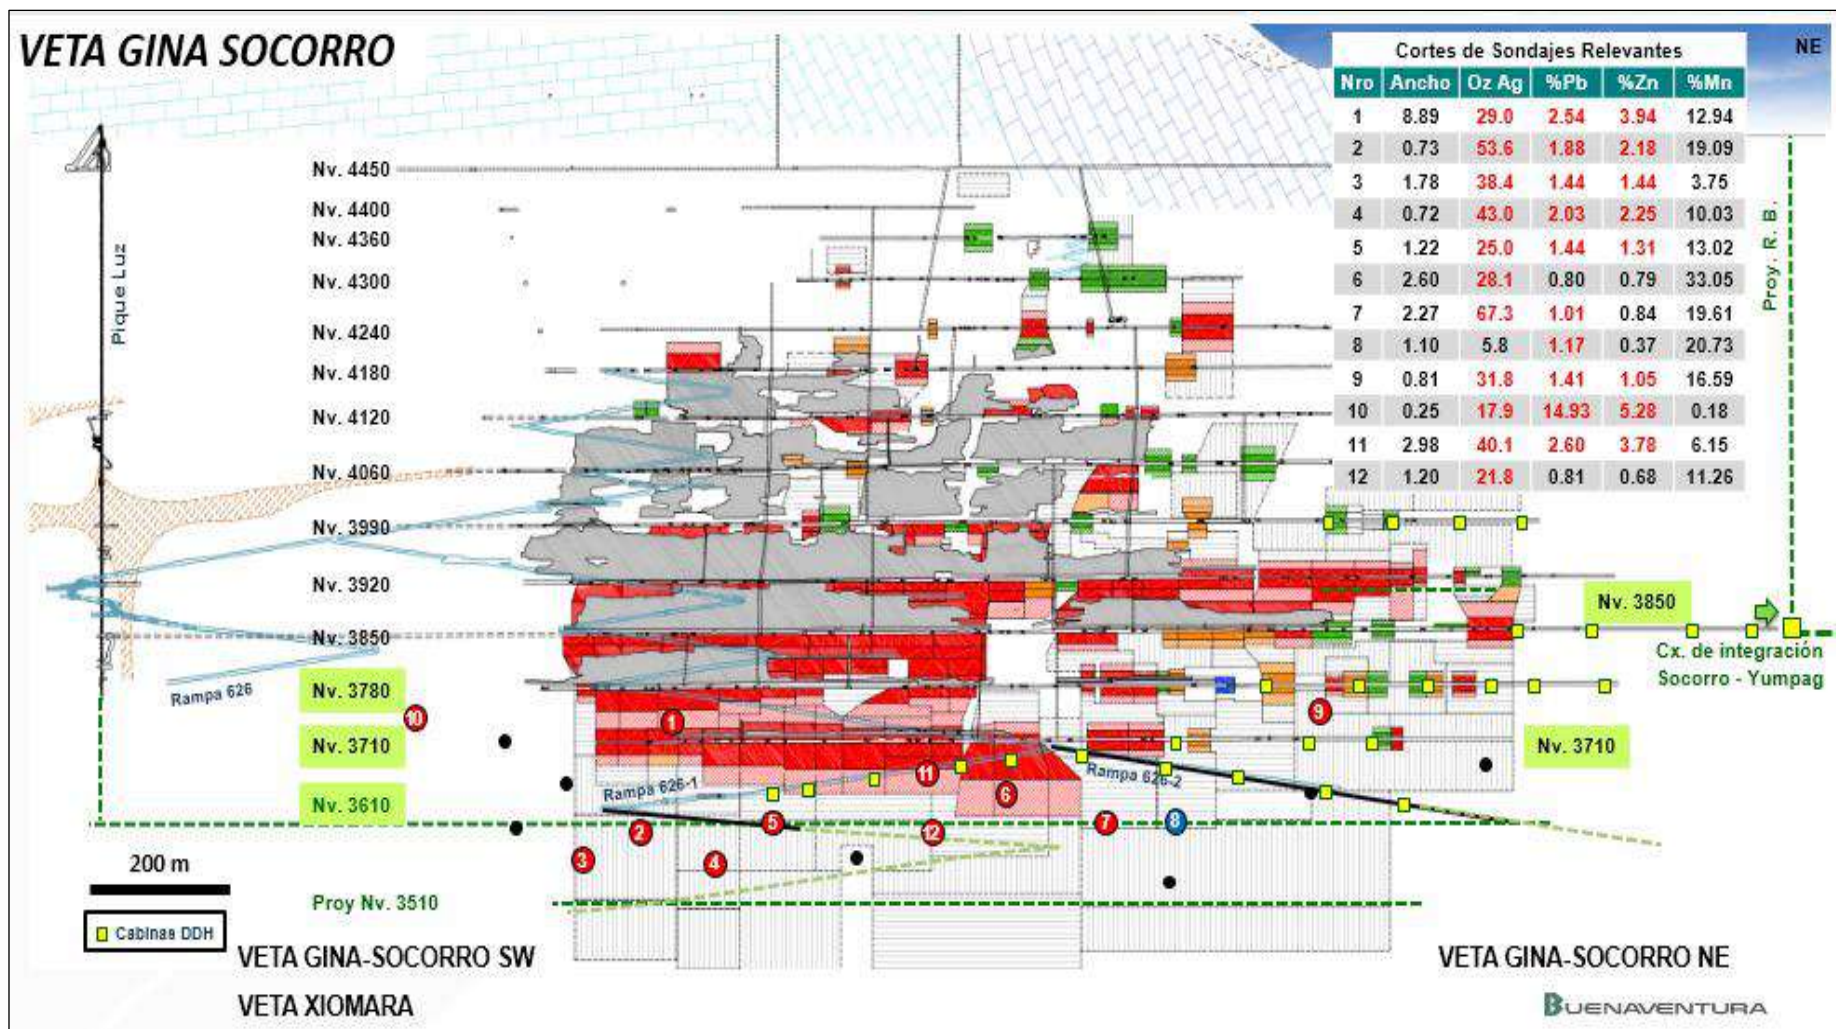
VETA GINA SOCORRO

NE

Cortes de Sondajes Relevantes

| Nro | Ancho | Oz Ag | %Pb | %Zn | %Mn |
|---|---|---|---|---|---|
| 1 | 8.89 | 29.0 | 2.54 | 3.94 | 12.94 |
| 2 | 0.73 | 53.6 | 1.88 | 2.18 | 19.09 |
| 3 | 1.78 | 38.4 | 1.44 | 1.44 | 3.75 |
| 4 | 0.72 | 43.0 | 2.03 | 2.25 | 10.03 |
| 5 | 1.22 | 25.0 | 1.44 | 1.31 | 13.02 |
| 6 | 2.60 | 28.1 | 0.80 | 0.79 | 33.05 |
| 7 | 2.27 | 67.3 | 1.01 | 0.84 | 19.61 |
| 8 | 1.10 | 5.8 | 1.17 | 0.37 | 20.73 |
| 9 | 0.81 | 31.8 | 1.41 | 1.05 | 16.59 |
| 10 | 0.25 | 17.9 | 14.93 | 5.28 | 0.18 |
| 11 | 2.98 | 40.1 | 2.60 | 3.78 | 6.15 |
| 12 | 1.20 | 21.8 | 0.81 | 0.68 | 11.26 |

Proy. R. B.

Pique Luz

Nv. 4450
Nv. 4400
Nv. 4360
Nv. 4300
Nv. 4240
Nv. 4180
Nv. 4120
Nv. 4060
Nv. 3990
Nv. 3920
Nv. 3850
Nv. 3780
Nv. 3710
Nv. 3610

Rampa 626
Rampa 626-1
Rampa 626-2

Nv. 3850
Cx. de integración Socorro - Yumpag
Nv. 3710

1 2 3 4 5 6 7 8 9 10 11 12

200 m

Proy Nv. 3510

Cabinas DDH

VETA GINA-SOCORRO SW
VETA XIOMARA

VETA GINA-SOCORRO NE

BUENAVENTURA